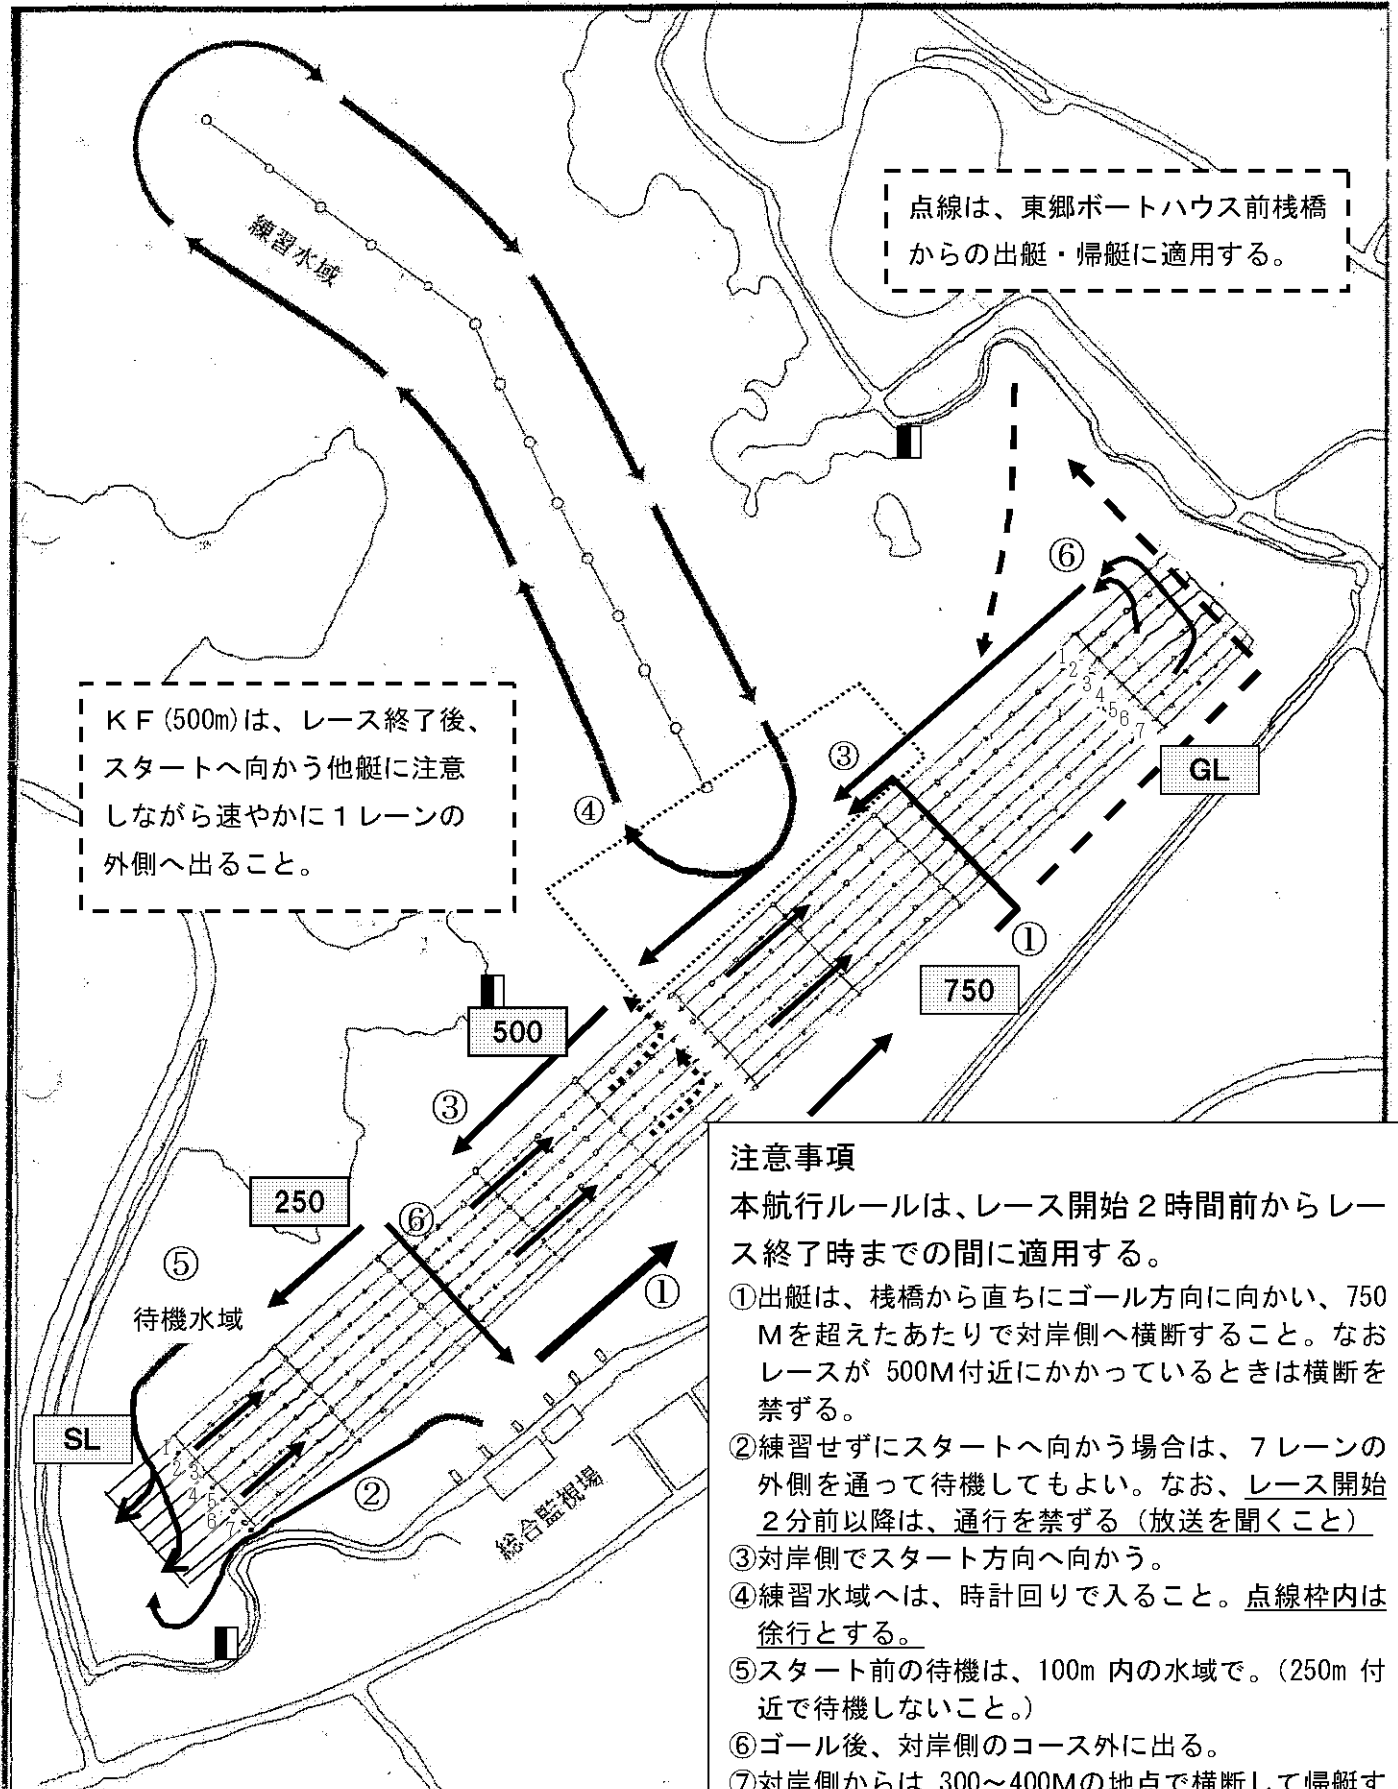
練習水域

点線は、東郷ボートハウス前桟橋からの出艇・帰艇に適用する。

⑥

1 2 3 4 5 6 7

GL

KF(500m)は、レース終了後、スタートへ向かう他艇に注意しながら速やかに1レーンの外側へ出ること。

③

④

①

750

500

③

250

⑥

⑤

待機水域

①

SL

1 2 3 4 5 6 7

②

総合監視場

注意事項
本航行ルールは、レース開始2時間前からレース終了時までの間に適用する。
①出艇は、桟橋から直ちにゴール方向に向かい、750Mを超えたあたりで対岸側へ横断すること。なおレースが 500M付近にかかっているときは横断を禁ずる。
②練習せずにスタートへ向かう場合は、7レーンの外側を通って待機してもよい。なお、レース開始2分前以降は、通行を禁ずる（放送を聞くこと）
③対岸側でスタート方向へ向かう。
④練習水域へは、時計回りで入ること。点線枠内は徐行とする。
⑤スタート前の待機は、100m 内の水域で。(250m 付近で待機しないこと。)
⑥ゴール後、対岸側のコース外に出る。
⑦対岸側からは 300～400Mの地点で横断して帰艇す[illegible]